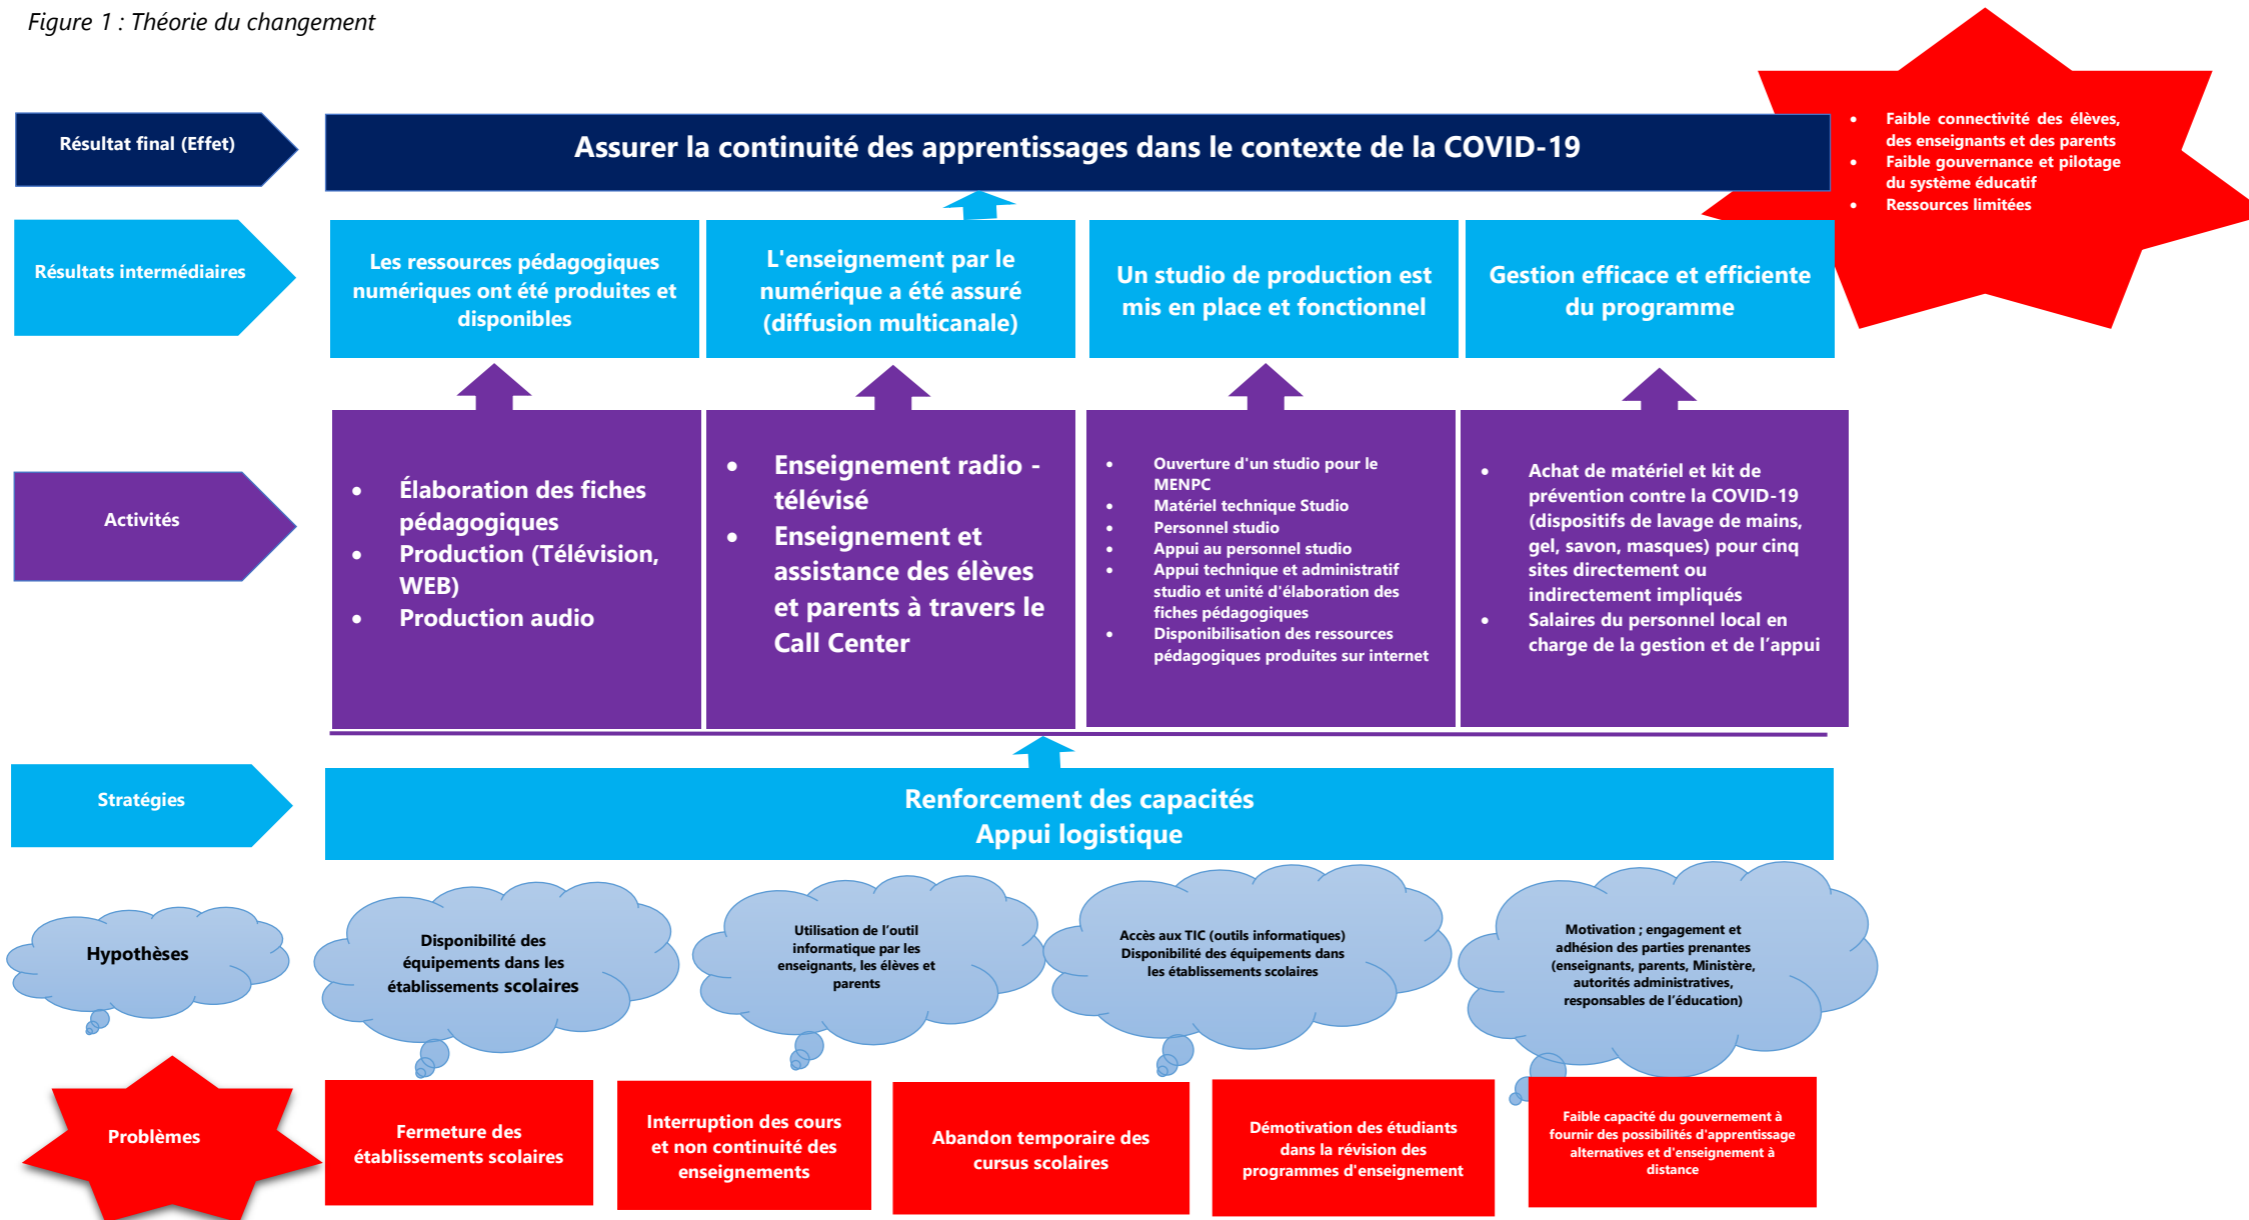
Figure 1 : Théorie du changement

- Faible connectivité des élèves, des enseignants et des parents
- Faible gouvernance et pilotage du système éducatif
- Ressources limitées

Résultat final (Effet)

Assurer la continuité des apprentissages dans le contexte de la COVID-19

Résultats intermédiaires

Les ressources pédagogiques numériques ont été produites et disponibles

L'enseignement par le numérique a été assuré (diffusion multicanale)

Un studio de production est mis en place et fonctionnel

Gestion efficace et efficiente du programme

Activités

- Élaboration des fiches pédagogiques
- Production (Télévision, WEB)
- Production audio

- Enseignement radio - télévisé
- Enseignement et assistance des élèves et parents à travers le Call Center

- Ouverture d'un studio pour le MENPC
- Matériel technique Studio
- Personnel studio
- Appui au personnel studio
- Appui technique et administratif studio et unité d'élaboration des fiches pédagogiques
- Disponibilisation des ressources pédagogiques produites sur internet

- Achat de matériel et kit de prévention contre la COVID-19 (dispositifs de lavage de mains, gel, savon, masques) pour cinq sites directement ou indirectement impliqués
- Salaires du personnel local en charge de la gestion et de l'appui

Stratégies

Renforcement des capacités
Appui logistique

Hypothèses

Disponibilité des équipements dans les établissements scolaires

Utilisation de l'outil informatique par les enseignants, les élèves et parents

Accès aux TIC (outils informatiques) Disponibilité des équipements dans les établissements scolaires

Motivation ; engagement et adhésion des parties prenantes (enseignants, parents, Ministère, autorités administratives, responsables de l'éducation)

Problèmes

Fermeture des établissements scolaires

Interruption des cours et non continuité des enseignements

Abandon temporaire des cursus scolaires

Démotivation des étudiants dans la révision des programmes d'enseignement

Faible capacité du gouvernement à fournir des possibilités d'apprentissage alternatives et d'enseignement à distance